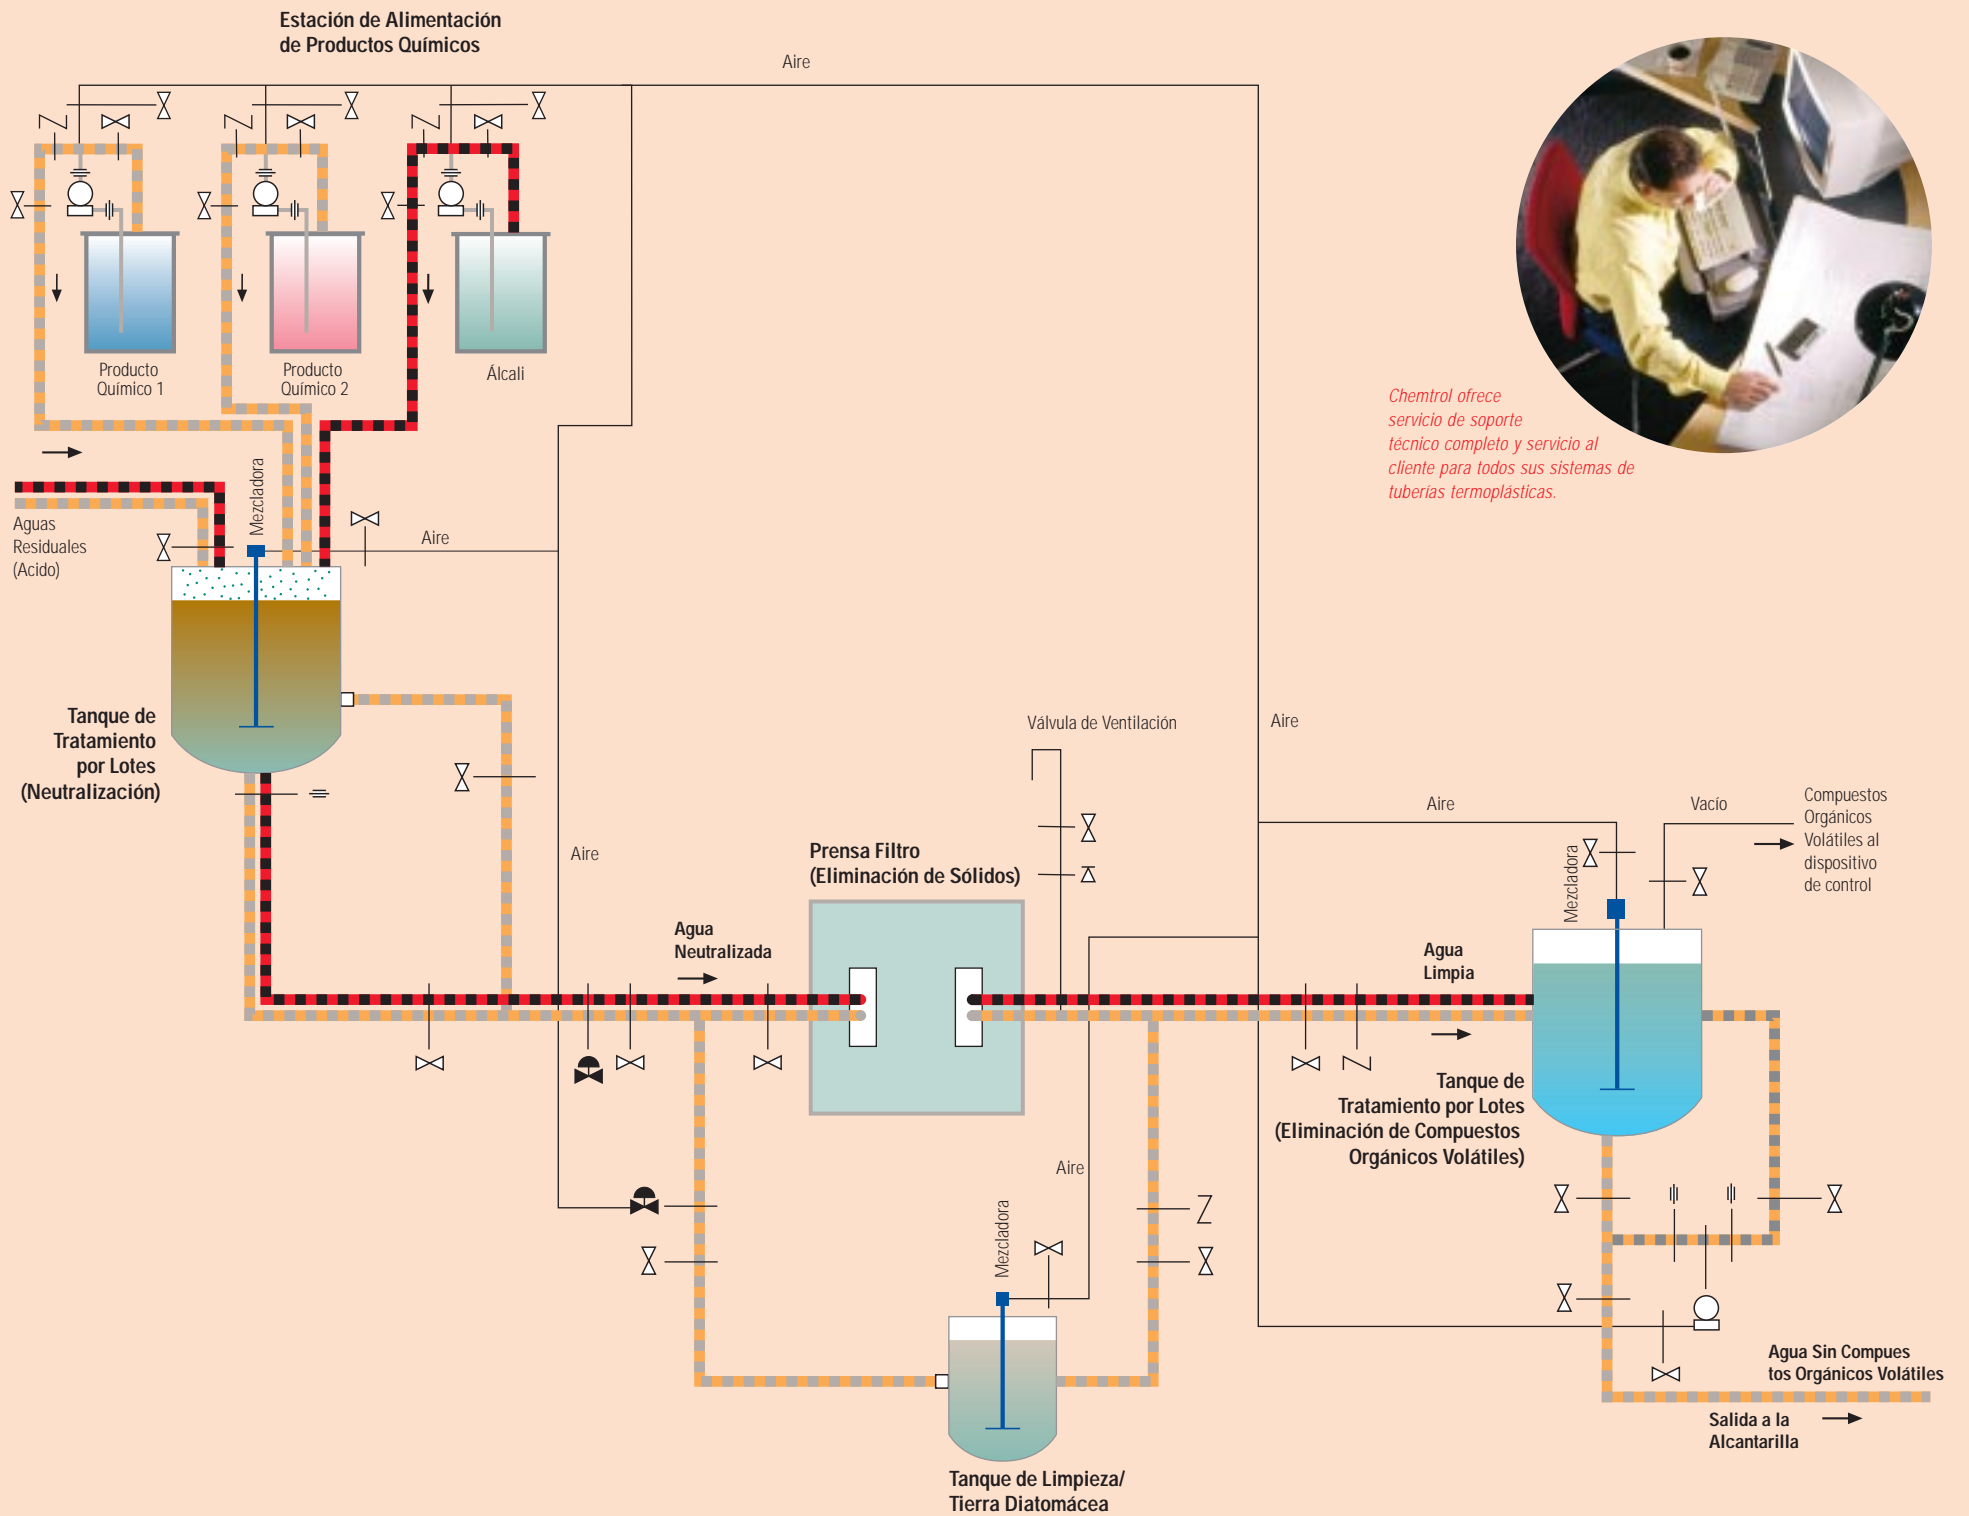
Estación de Alimentación de Productos Químicos

Aire

Producto Químico 1

Producto Químico 2

Álcali

Chemtrol ofrece servicio de soporte técnico completo y servicio al cliente para todos sus sistemas de tuberías termoplásticas.

Aguas Residuales (Acido)

Mezcladora

Aire

Tanque de Tratamiento por Lotes (Neutralización)

Válvula de Ventilación

Aire

Aire

Vacío

Compuestos Orgánicos Volátiles al dispositivo de control

Aire

Prensa Filtro (Eliminación de Sólidos)

Mezcladora

Agua Neutralizada

Agua Limpia

Tanque de Tratamiento por Lotes (Eliminación de Compuestos Orgánicos Volátiles)

Aire

Mezcladora

Agua Sin Compues tos Orgánicos Volátiles

Salida a la Alcantarilla

Tanque de Limpieza/ Tierra Diatomácea